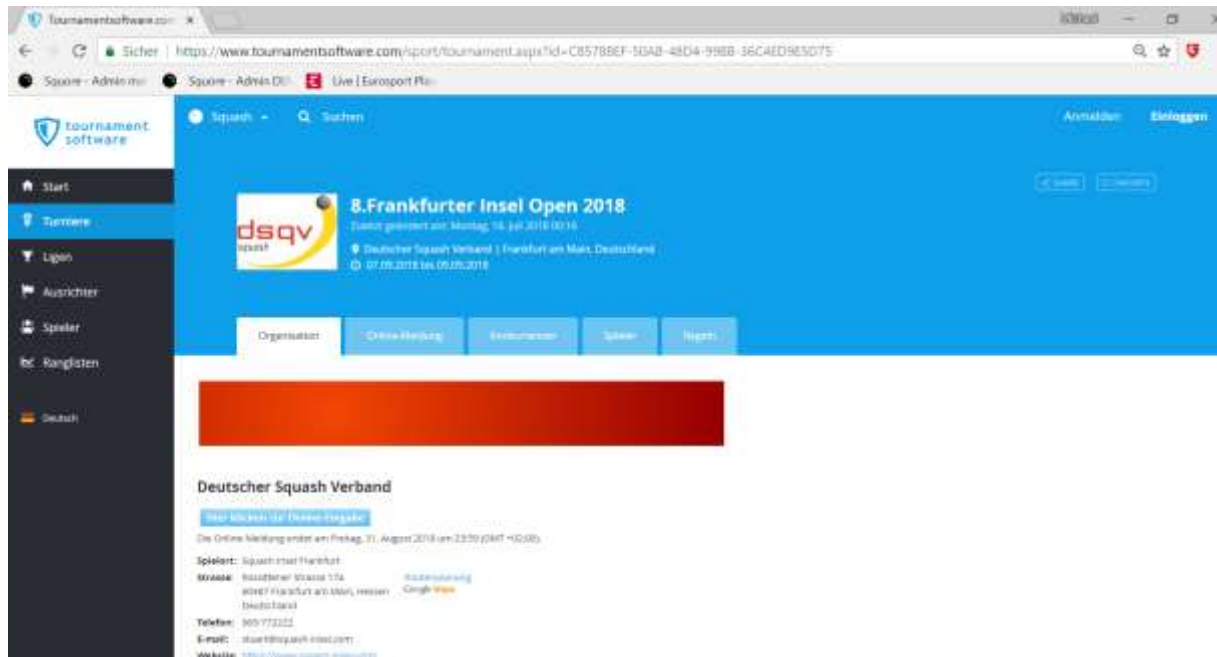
Tournamentsoftware.com ×

Sicher | https://www.tournamentsoftware.com/sport/tournament.aspx?id=C85788EF-50A8-48D4-99BB-36C4ED9E5D75

Squore - Admin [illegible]   Squore - Admin DE   Live | Eurosport Pl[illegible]

tournament software

Squash   Suchen

Anmelden   Einloggen

Start
Turniere
Ligen
Ausrichter
Spieler
Ranglisten

Deutsch

dsqv squash

8.Frankfurter Insel Open 2018

Zuletzt geändert am: Montag, 16. Juli 2018 00:16

Deutscher Squash Verband | Frankfurt am Main, Deutschland

07.09.2018 bis 09.09.2018

Organisation   Online Meldung   Konkurrenzen   Spieler   Region

Deutscher Squash Verband

Hier klicken zur Online-Eingabe

Die Online Meldung endet am Freitag, 31. August 2018 um 23:59 (GMT +02:00).

Spielort: Squash Insel Frankfurt
Strasse: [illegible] Strasse 17a 60487 Frankfurt am Main, Hessen Deutschland   Routenplanung Google Maps
Telefon: 069 773222
E-mail: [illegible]@squash-insel.com
Website: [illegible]